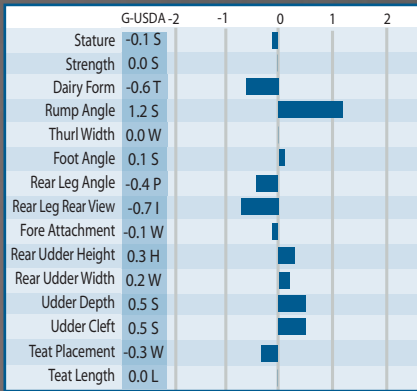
| | G-USDA | -2 | -1 | 0 | 1 | 2 |
|---|---|---|---|---|---|---|
| Stature | -0.1 S | | | | | |
| Strength | 0.0 S | | | | | |
| Dairy Form | -0.6 T | | | | | |
| Rump Angle | 1.2 S | | | | | |
| Thurl Width | 0.0 W | | | | | |
| Foot Angle | 0.1 S | | | | | |
| Rear Leg Angle | -0.4 P | | | | | |
| Rear Leg Rear View | -0.7 I | | | | | |
| Fore Attachment | -0.1 W | | | | | |
| Rear Udder Height | 0.3 H | | | | | |
| Rear Udder Width | 0.2 W | | | | | |
| Udder Depth | 0.5 S | | | | | |
| Udder Cleft | 0.5 S | | | | | |
| Teat Placement | -0.3 W | | | | | |
| Teat Length | 0.0 L | | | | | |